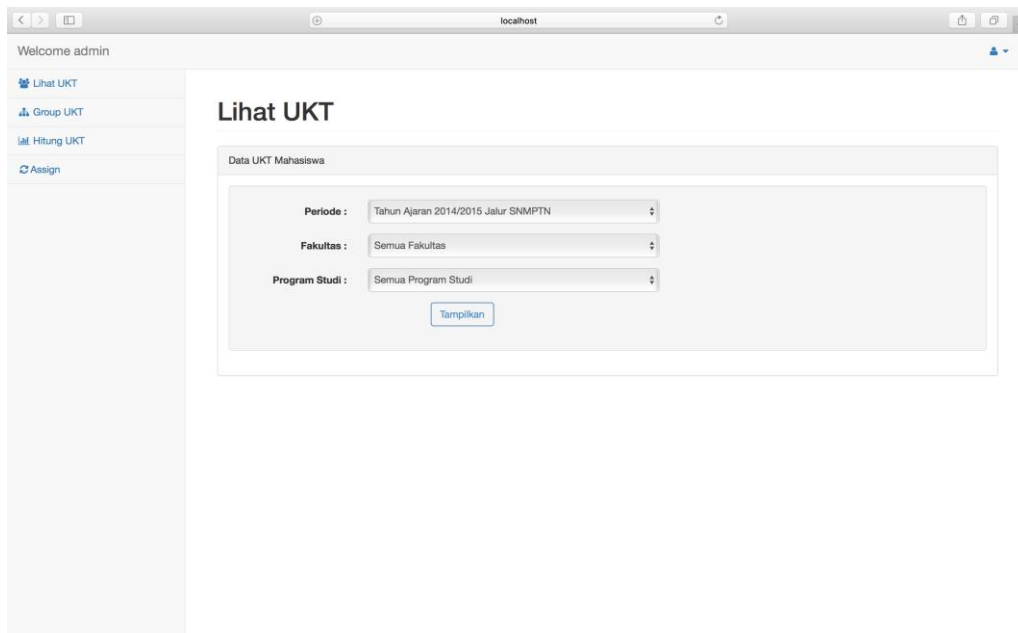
localhost

Welcome admin

Lihat UKT
Group UKT
Hitung UKT
Assign

Lihat UKT

Data UKT Mahasiswa

Periode : Tahun Ajaran 2014/2015 Jalur SNMPTN

Fakultas : Semua Fakultas

Program Studi : Semua Program Studi

Tampilkan